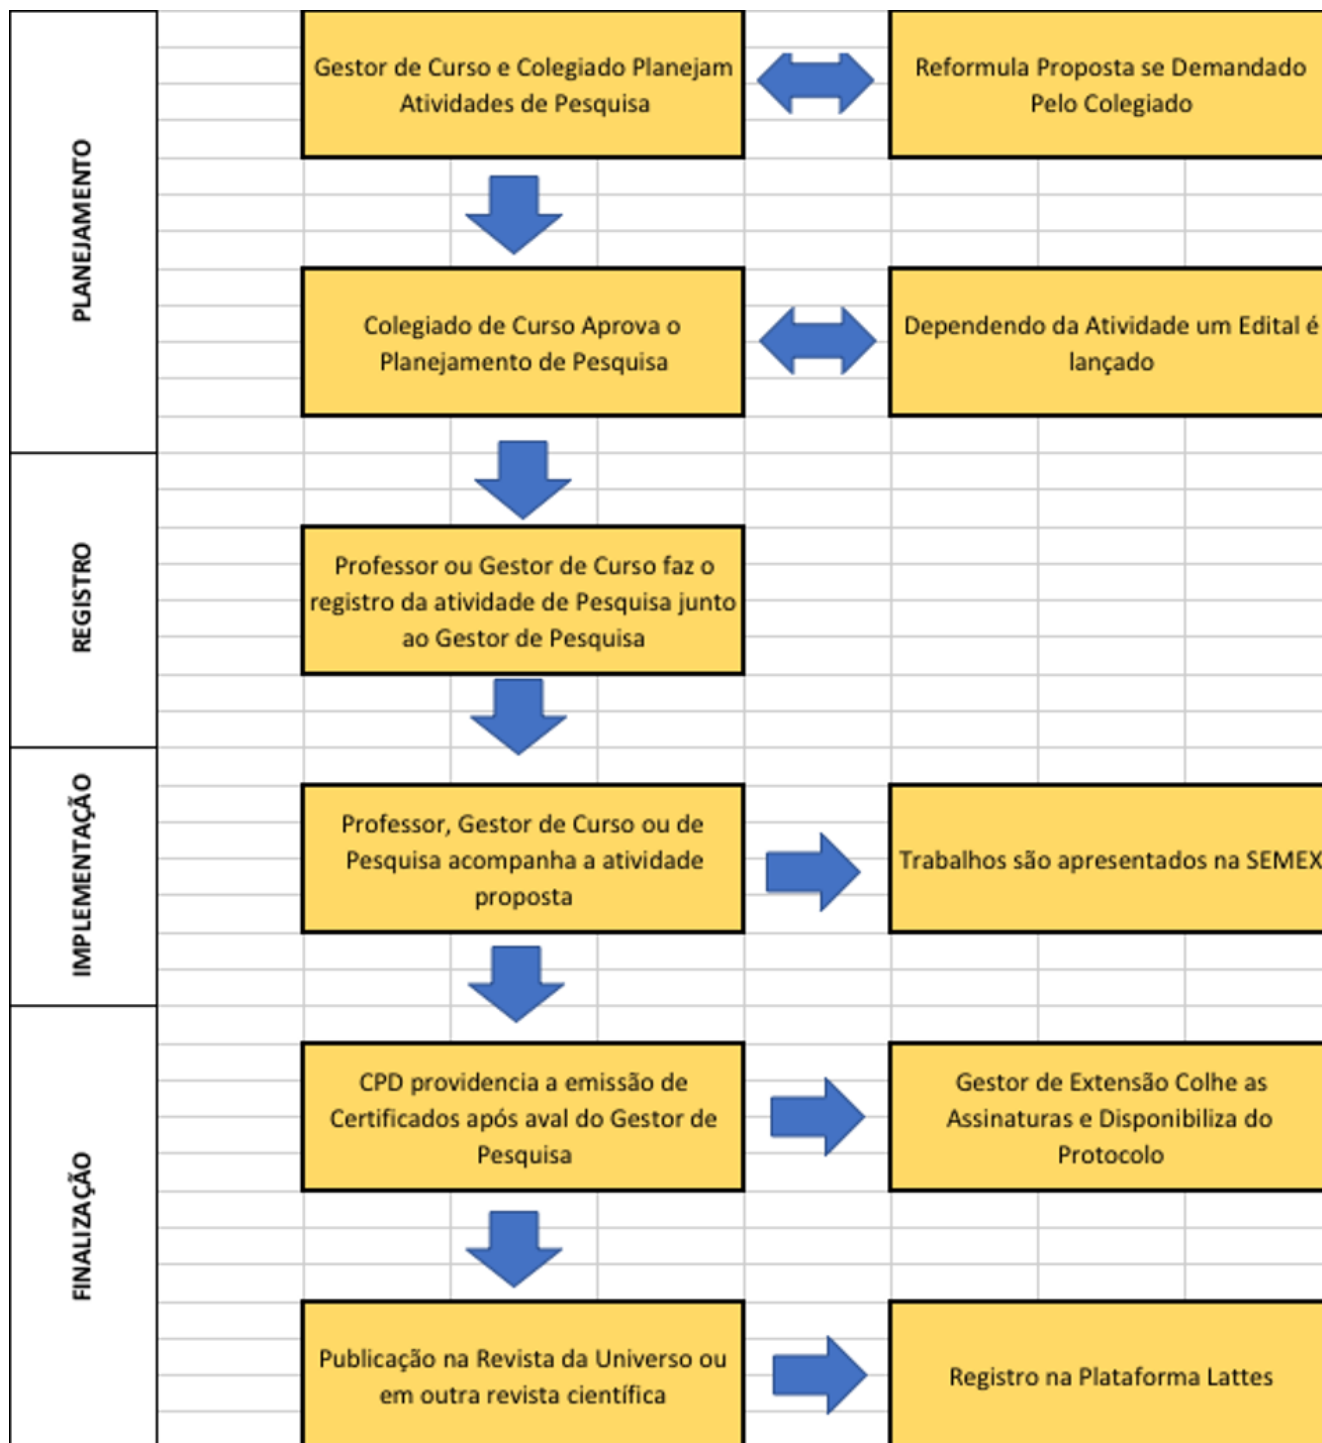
PLANEJAMENTO

Gestor de Curso e Colegiado Planejam Atividades de Pesquisa

Reformula Proposta se Demandado Pelo Colegiado

Colegiado de Curso Aprova o Planejamento de Pesquisa

Dependendo da Atividade um Edital é lançado

REGISTRO

Professor ou Gestor de Curso faz o registro da atividade de Pesquisa junto ao Gestor de Pesquisa

IMPLEMENTAÇÃO

Professor, Gestor de Curso ou de Pesquisa acompanha a atividade proposta

Trabalhos são apresentados na SEMEX

FINALIZAÇÃO

CPD providencia a emissão de Certificados após aval do Gestor de Pesquisa

Gestor de Extensão Colhe as Assinaturas e Disponibiliza do Protocolo

Publicação na Revista da Universo ou em outra revista científica

Registro na Plataforma Lattes